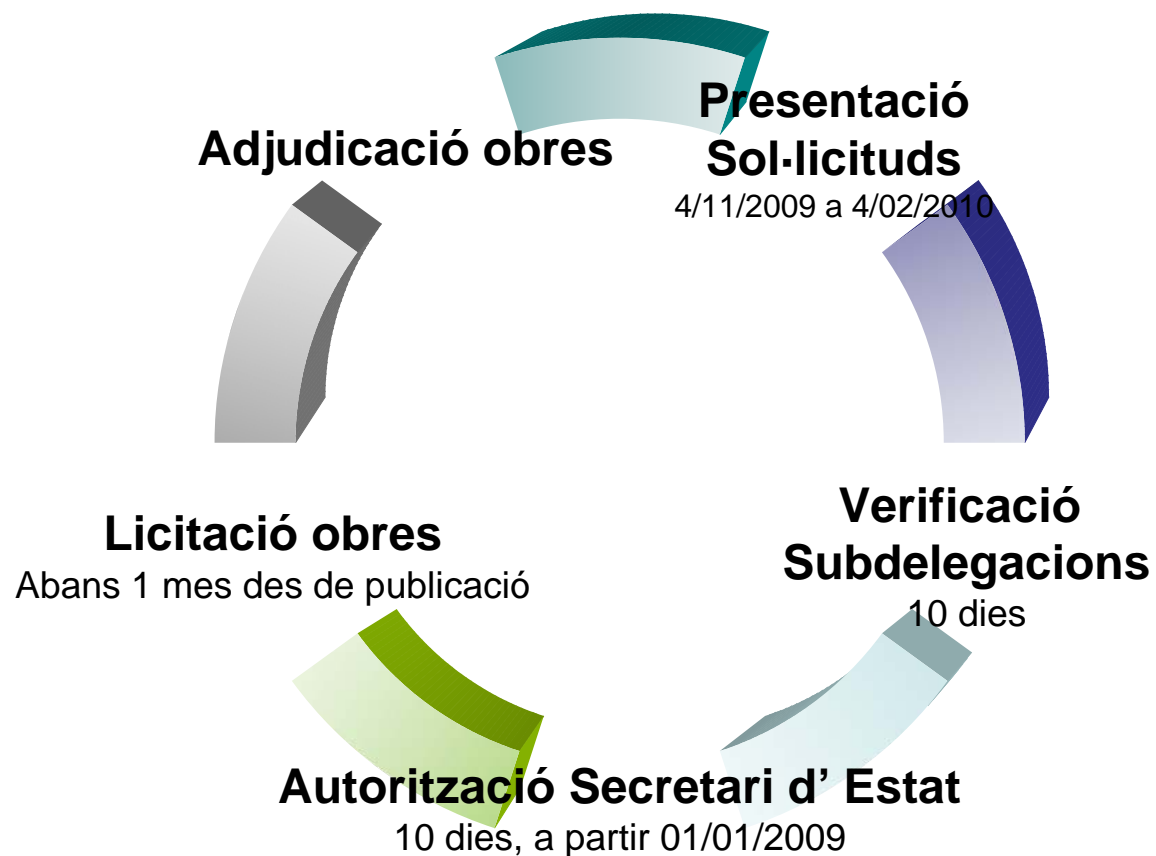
Presentació Sol·licituds
4/11/2009 a 4/02/2010

Verificació Subdelegacions
10 dies

Autorització Secretari d' Estat
10 dies, a partir 01/01/2009

Licitació obres
Abans 1 mes des de publicació

Adjudicació obres